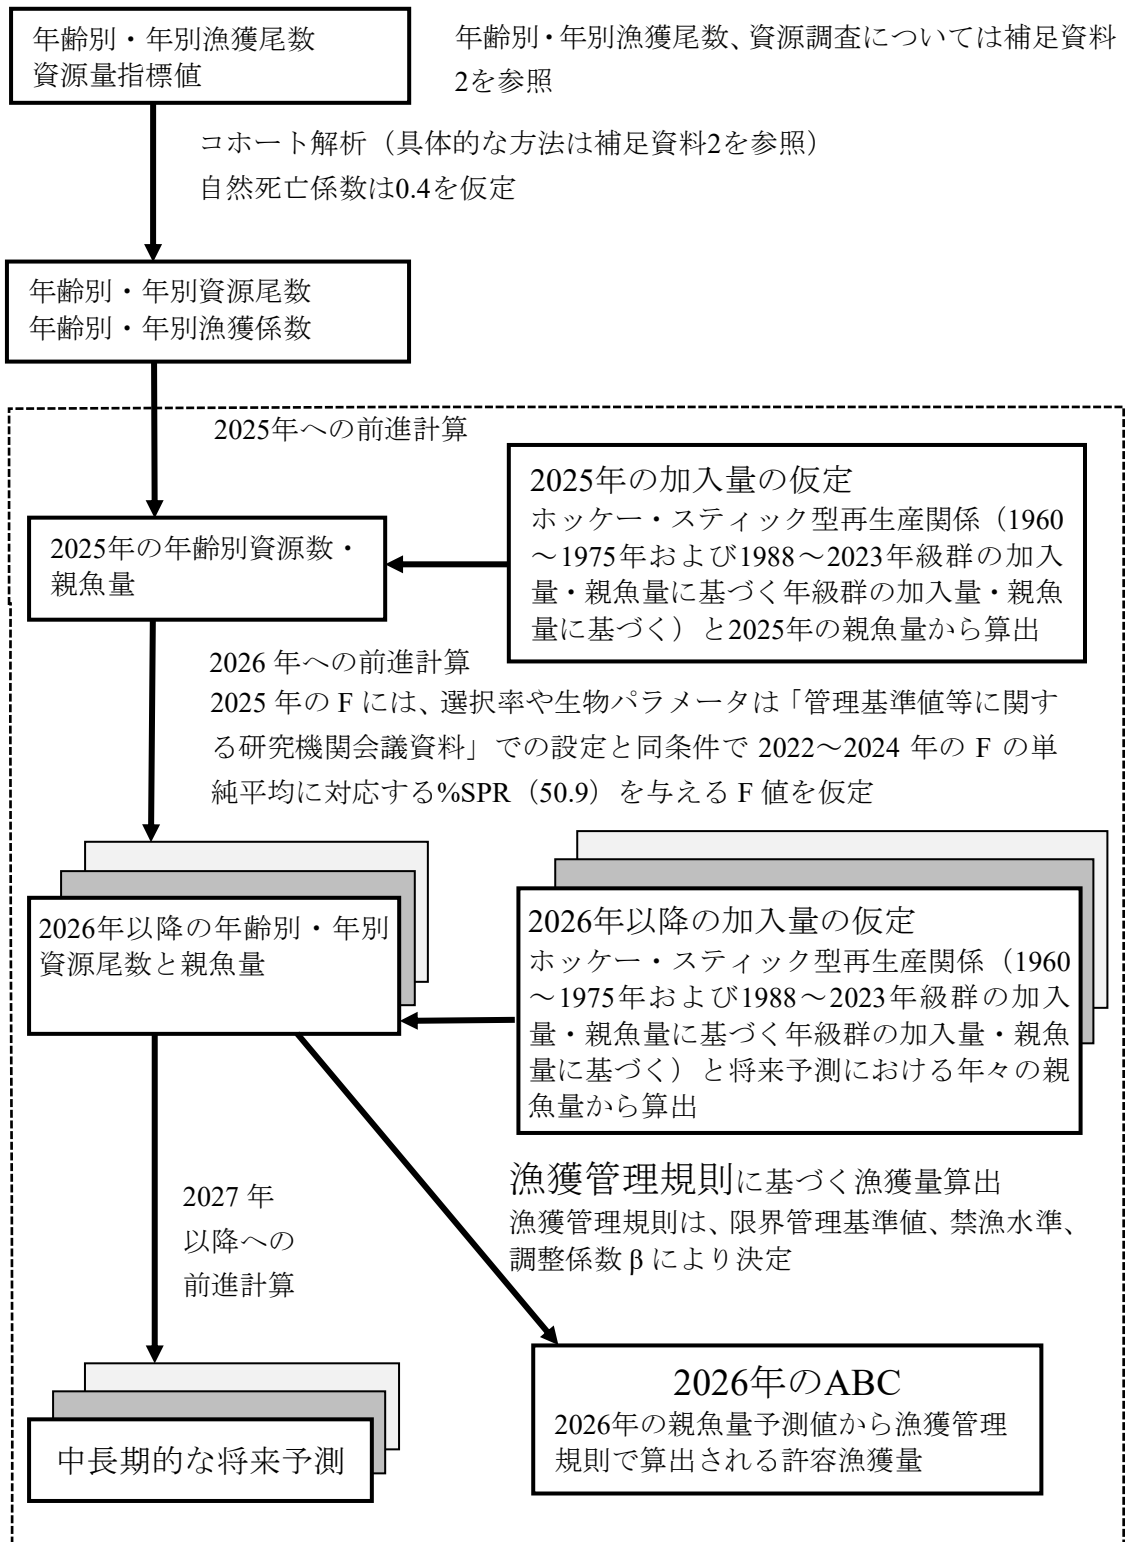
年齢別・年別漁獲尾数
資源量指標値

年齢別・年別漁獲尾数、資源調査については補足資料2を参照

コホート解析（具体的な方法は補足資料2を参照）
自然死亡係数は0.4を仮定

年齢別・年別資源尾数
年齢別・年別漁獲係数

2025年への前進計算

2025年の加入量の仮定
ホッケー・スティック型再生産関係（1960～1975年および1988～2023年級群の加入量・親魚量に基づく年級群の加入量・親魚量に基づく）と2025年の親魚量から算出

2025年の年齢別資源数・親魚量

2026 年への前進計算
2025 年の F には、選択率や生物パラメータは「管理基準値等に関する研究機関会議資料」での設定と同条件で 2022～2024 年の F の単純平均に対応する%SPR（50.9）を与える F 値を仮定

2026年以降の年齢別・年別資源尾数と親魚量

2026年以降の加入量の仮定
ホッケー・スティック型再生産関係（1960～1975年および1988～2023年級群の加入量・親魚量に基づく年級群の加入量・親魚量に基づく）と将来予測における年々の親魚量から算出

漁獲管理規則に基づく漁獲量算出
漁獲管理規則は、限界管理基準値、禁漁水準、調整係数 β により決定

2027 年以降への前進計算

中長期的な将来予測

2026年のABC
2026年の親魚量予測値から漁獲管理規則で算出される許容漁獲量